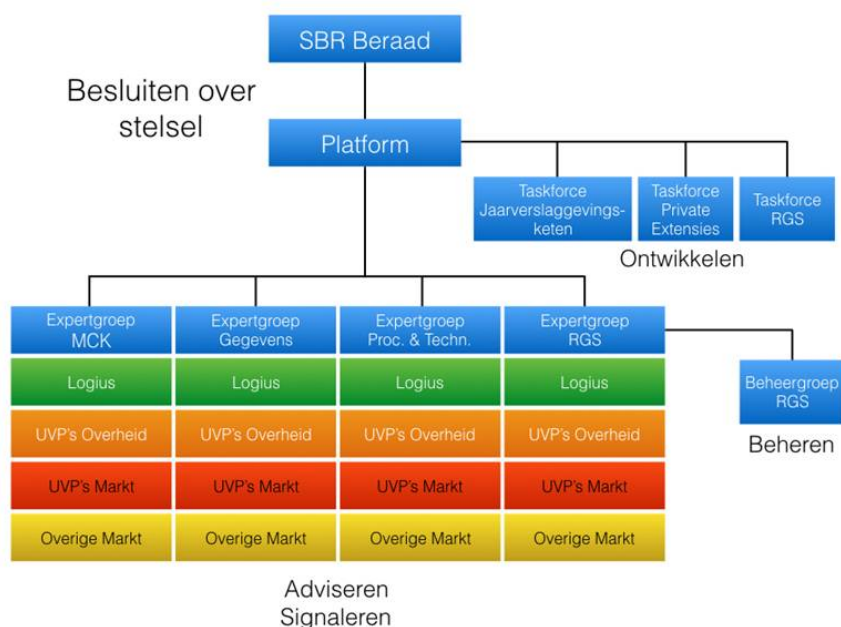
SBR Beraad

Besluiten over stelsel

Platform

Taskforce Jaarverslaggevingsketen

Taskforce Private Extensies

Taskforce RGS

Ontwikkelen

| Expertgroep MCK | Expertgroep Gegevens | Expertgroep Proc. & Techn. | Expertgroep RGS |
|---|---|---|---|
| Logius | Logius | Logius | Logius |
| UVP's Overheid | UVP's Overheid | UVP's Overheid | UVP's Overheid |
| UVP's Markt | UVP's Markt | UVP's Markt | UVP's Markt |
| Overige Markt | Overige Markt | Overige Markt | Overige Markt |

Beheergroep RGS

Beheren

Adviseren
Signaleren